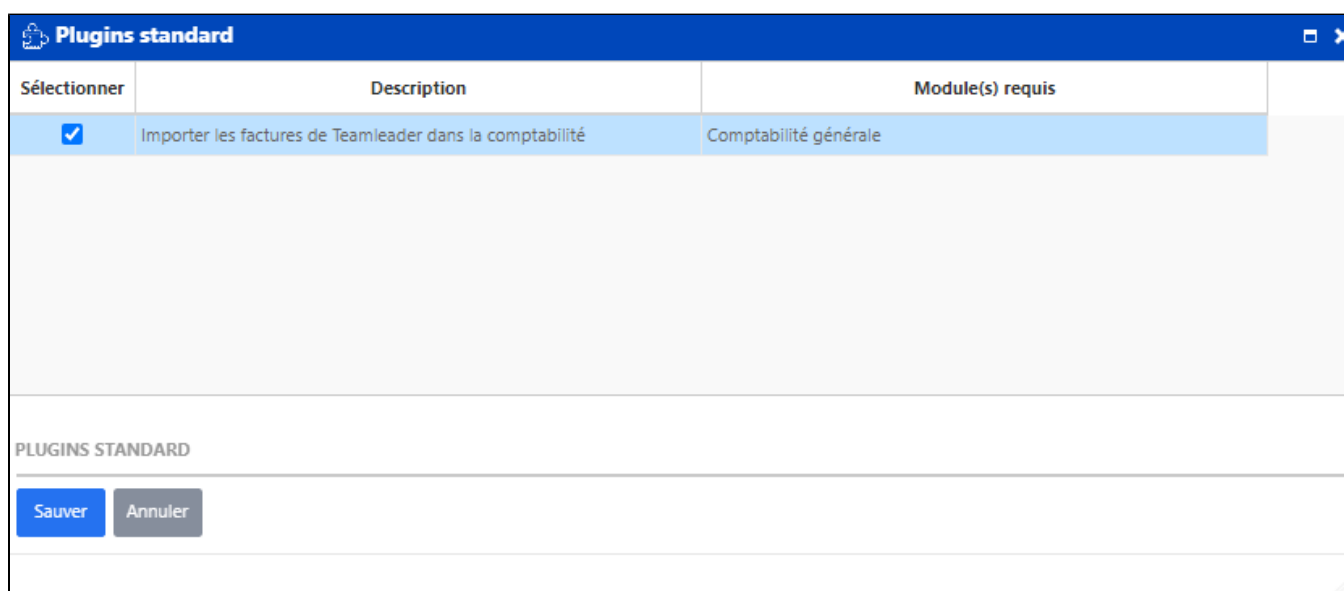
Plugins standard

| Sélectionner | Description | Module(s) requis |
|---|---|---|
| ☑ | Importer les factures de Teamleader dans la comptabilité | Comptabilité générale |

PLUGINS STANDARD

Sauver Annuler